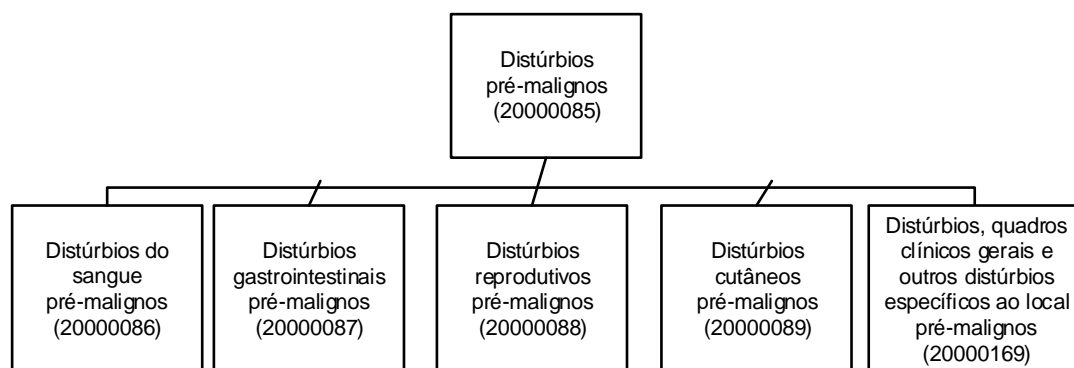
Distúrbios pré-malignos (20000085)

Distúrbios do sangue pré-malignos (20000086)

Distúrbios gastrointestinais pré-malignos (20000087)

Distúrbios reprodutivos pré-malignos (20000088)

Distúrbios cutâneos pré-malignos (20000089)

Distúrbios, quadros clínicos gerais e outros distúrbios específicos ao local pré-malignos (20000169)